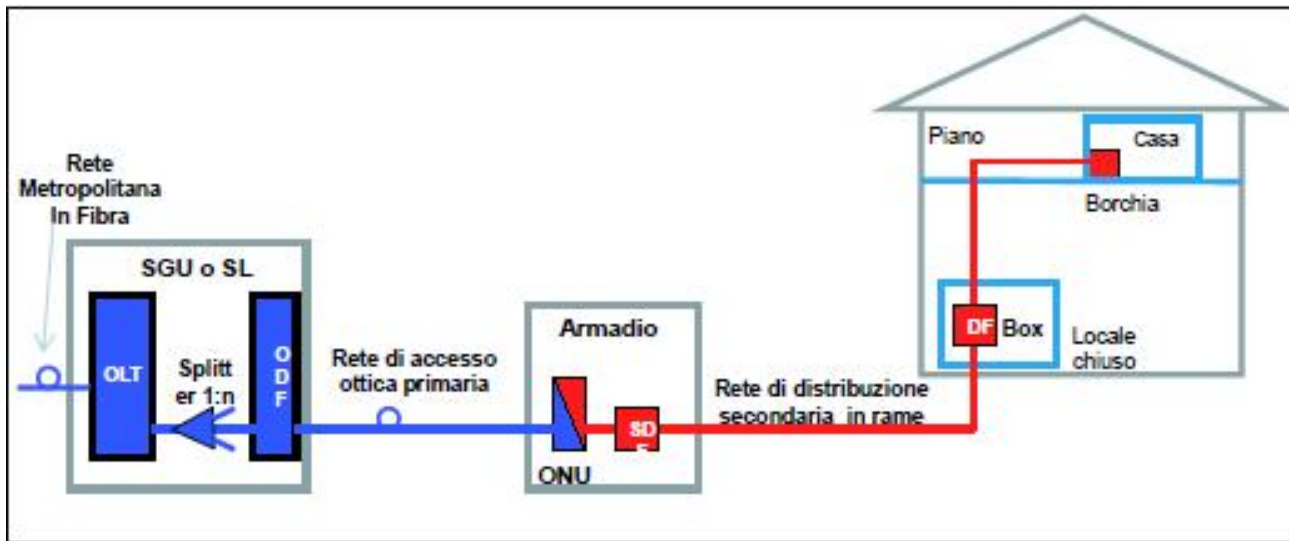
Rete Metropolitana In Fibra

SGU o SL

OLT

Splitt er 1:n

O D F

Rete di accesso ottica primaria

Armadio

ONU

SD F

Rete di distribuzione secondaria in rame

Piano

Casa

Borchia

DF

Box

Locale chiuso